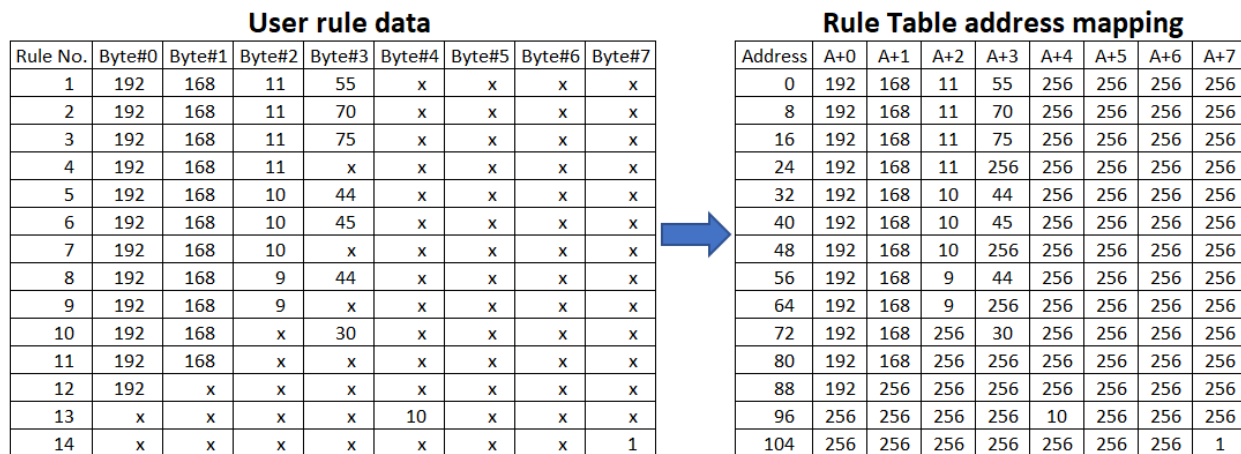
User rule data

| Rule No. | Byte#0 | Byte#1 | Byte#2 | Byte#3 | Byte#4 | Byte#5 | Byte#6 | Byte#7 |
|---|---|---|---|---|---|---|---|---|
| 1 | 192 | 168 | 11 | 55 | x | x | x | x |
| 2 | 192 | 168 | 11 | 70 | x | x | x | x |
| 3 | 192 | 168 | 11 | 75 | x | x | x | x |
| 4 | 192 | 168 | 11 | x | x | x | x | x |
| 5 | 192 | 168 | 10 | 44 | x | x | x | x |
| 6 | 192 | 168 | 10 | 45 | x | x | x | x |
| 7 | 192 | 168 | 10 | x | x | x | x | x |
| 8 | 192 | 168 | 9 | 44 | x | x | x | x |
| 9 | 192 | 168 | 9 | x | x | x | x | x |
| 10 | 192 | 168 | x | 30 | x | x | x | x |
| 11 | 192 | 168 | x | x | x | x | x | x |
| 12 | 192 | x | x | x | x | x | x | x |
| 13 | x | x | x | x | 10 | x | x | x |
| 14 | x | x | x | x | x | x | x | 1 |

Rule Table address mapping

| Address | A+0 | A+1 | A+2 | A+3 | A+4 | A+5 | A+6 | A+7 |
|---|---|---|---|---|---|---|---|---|
| 0 | 192 | 168 | 11 | 55 | 256 | 256 | 256 | 256 |
| 8 | 192 | 168 | 11 | 70 | 256 | 256 | 256 | 256 |
| 16 | 192 | 168 | 11 | 75 | 256 | 256 | 256 | 256 |
| 24 | 192 | 168 | 11 | 256 | 256 | 256 | 256 | 256 |
| 32 | 192 | 168 | 10 | 44 | 256 | 256 | 256 | 256 |
| 40 | 192 | 168 | 10 | 45 | 256 | 256 | 256 | 256 |
| 48 | 192 | 168 | 10 | 256 | 256 | 256 | 256 | 256 |
| 56 | 192 | 168 | 9 | 44 | 256 | 256 | 256 | 256 |
| 64 | 192 | 168 | 9 | 256 | 256 | 256 | 256 | 256 |
| 72 | 192 | 168 | 256 | 30 | 256 | 256 | 256 | 256 |
| 80 | 192 | 168 | 256 | 256 | 256 | 256 | 256 | 256 |
| 88 | 192 | 256 | 256 | 256 | 256 | 256 | 256 | 256 |
| 96 | 256 | 256 | 256 | 256 | 10 | 256 | 256 | 256 |
| 104 | 256 | 256 | 256 | 256 | 256 | 256 | 256 | 1 |